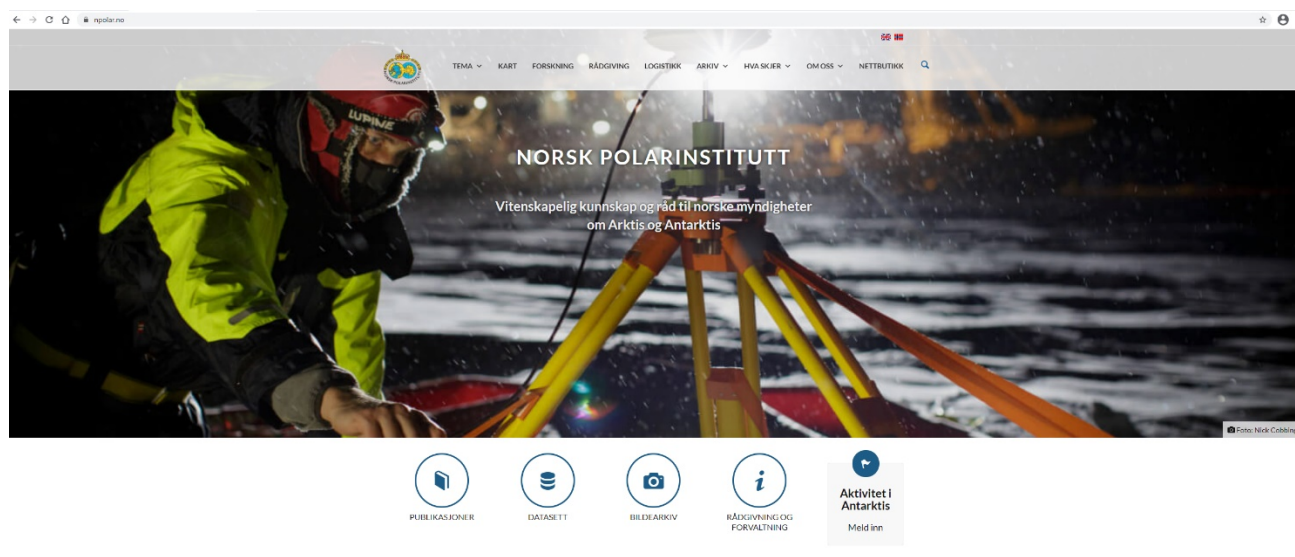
npolar.no

TEMA KART FORSKNING RÅDGIVING LOGISTIKK ARKIV HVA SKJER OM OSS NETTBUTIKK

LUPINE

NORSK POLARINSTITUTT

Vitenskapelig kunnskap og råd til norske myndigheter om Arktis og Antarktis

Foto: Nick Cobbin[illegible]

PUBLIKASJONER

DATASETT

BILDEARKIV

RÅDGIVNING OG FORVALTNING

Aktivitet i Antarktis

Meld inn